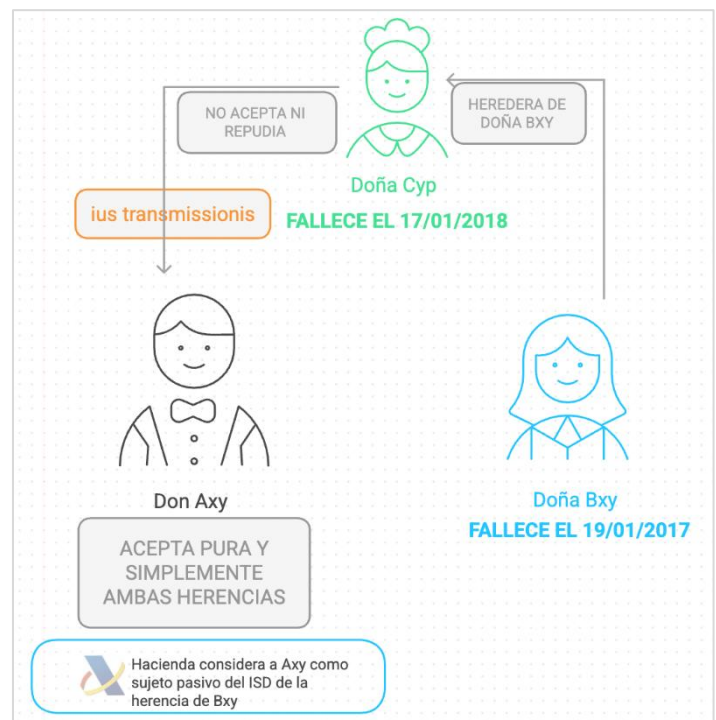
NO ACEPTA NI REPUDIA

HEREDERA DE DOÑA BXY

Doña Cyp
FALLECE EL 17/01/2018

ius transmissionis

Don Axy

ACEPTA PURA Y SIMPLEMENTE AMBAS HERENCIAS

Doña Bxy
FALLECE EL 19/01/2017

Hacienda considera a Axy como sujeto pasivo del ISD de la herencia de Bxy